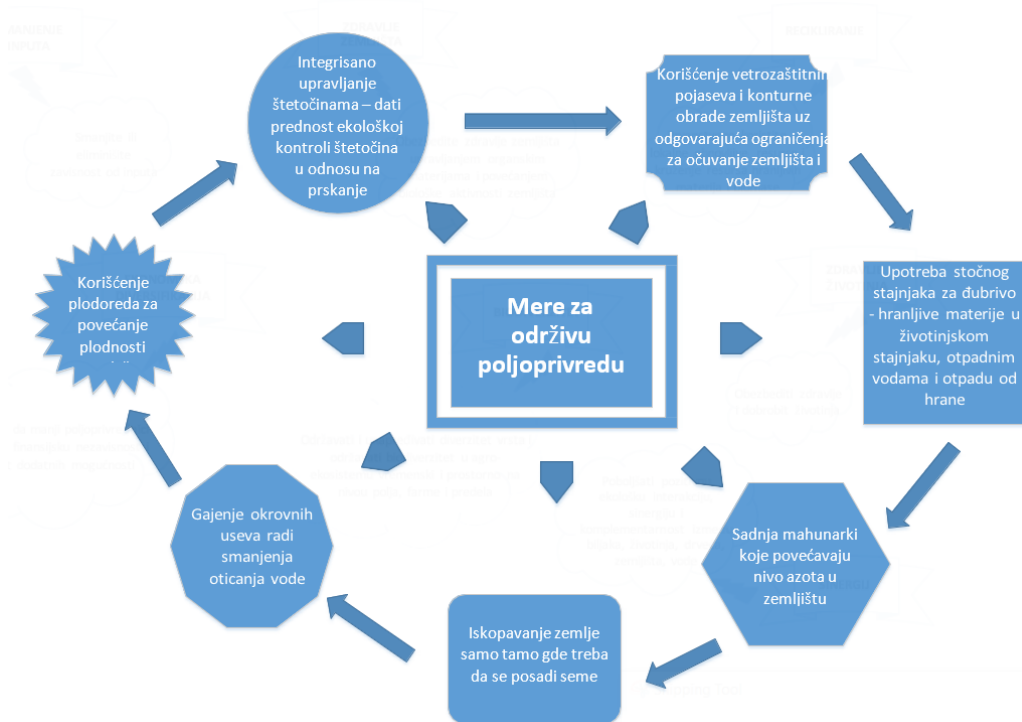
Mere za održivu poljoprivredu

Integrisano upravljanje štetočinama – dati prednost ekološkoj kontroli štetočina u odnosu na prskanje

Korišćenje vetrozaštitnih pojaseva i konturne obrade zemljišta uz odgovarajuća ograničenja za očuvanje zemljišta i vode

Upotreba stočnog stajnjaka za đubrivo - hranljive materije u životinjskom stajnjaku, otpadnim vodama i otpadu od hrane

Sadnja mahunarki koje povećavaju nivo azota u zemljištu

Iskopavanje zemlje samo tamo gde treba da se posadi seme

Gajenje okrovnih useva radi smanjenja oticanja vode

Korišćenje plodoreda za povećanje plodnosti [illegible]